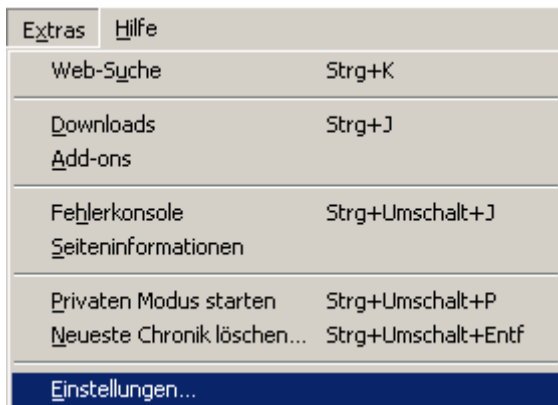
Extras Hilfe

| | |
|---|---|
| Web-Suche | Strg+K |
| Downloads | Strg+J |
| Add-ons | |
| Fehlerkonsole | Strg+Umschalt+J |
| Seiteninformationen | |
| Privaten Modus starten | Strg+Umschalt+P |
| Neueste Chronik löschen... | Strg+Umschalt+Entf |
| Einstellungen... | |